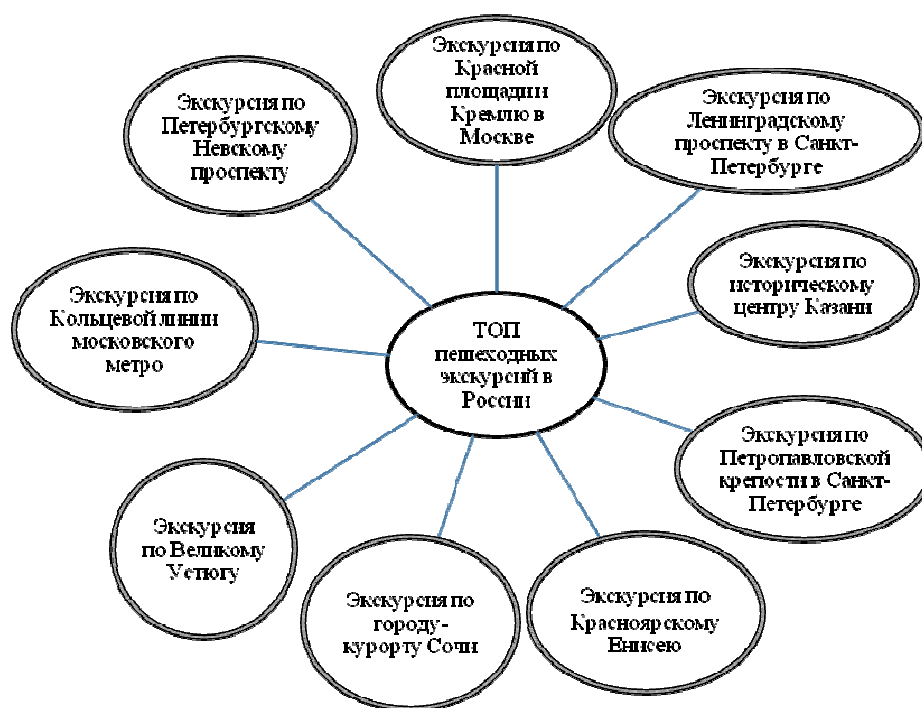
ТОП пешеходных экскурсий в России

Экскурсия по Красной площади Кремлю в Москве

Экскурсия по Ленинградскому проспекту в Санкт-Петербурге

Экскурсия по историческому центру Казани

Экскурсия по Петропавловской крепости в Санкт-Петербурге

Экскурсия по Красноярскому Енисею

Экскурсия по городу-курорту Сочи

Экскурсия по Великому Устюгу

Экскурсия по Кольцевой линии московского метро

Экскурсия по Петербургскому Невскому проспекту